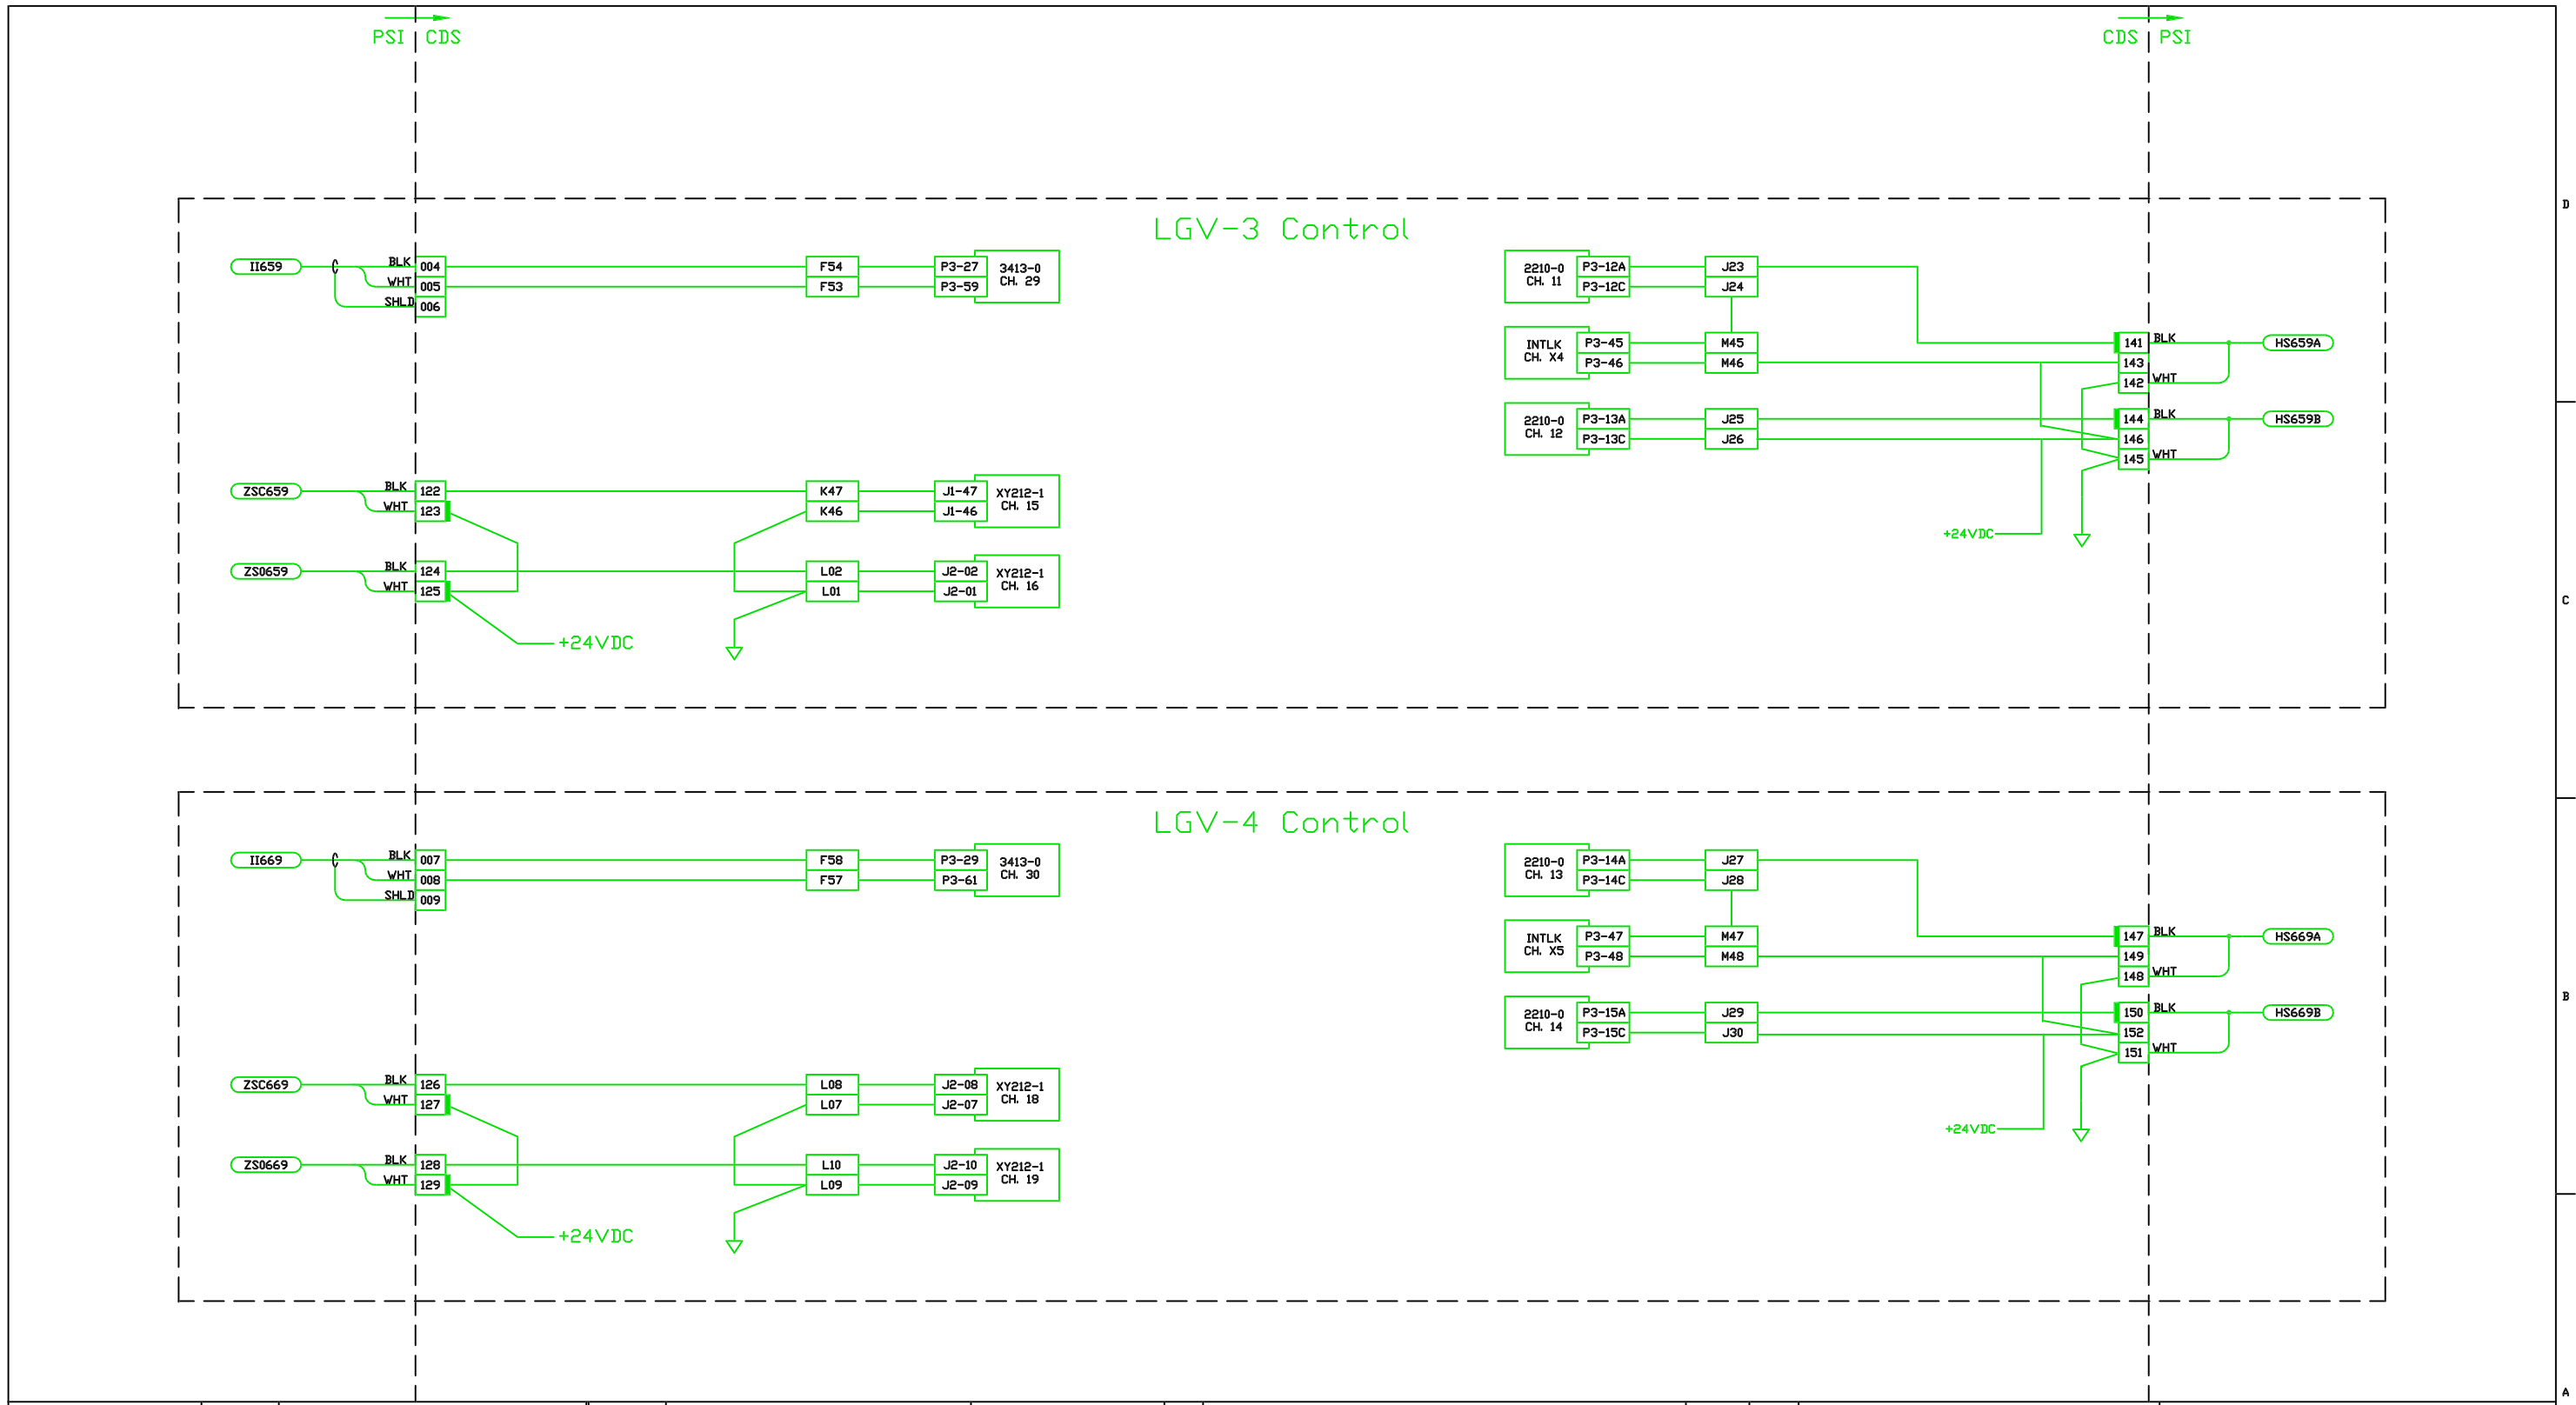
PSI CDS

CDS PSI

LGV-3 Control

II659 BLK 004 WHT 005 SHLD 006 F54 F53 P3-27 P3-59 3413-0 CH. 29

2210-0 CH. 11 P3-12A P3-12C J23 J24

INTLK CH. X4 P3-45 P3-46 M45 M46

141 BLK 143 142 WHT HS659A

2210-0 CH. 12 P3-13A P3-13C J25 J26

144 BLK 146 145 WHT HS659B

ZSC659 BLK 122 WHT 123 K47 K46 J1-47 J1-46 XY212-1 CH. 15

+24VDC

ZSO659 BLK 124 WHT 125 L02 L01 J2-02 J2-01 XY212-1 CH. 16

+24VDC

LGV-4 Control

II669 BLK 007 WHT 008 SHLD 009 F58 F57 P3-29 P3-61 3413-0 CH. 30

2210-0 CH. 13 P3-14A P3-14C J27 J28

INTLK CH. X5 P3-47 P3-48 M47 M48

147 BLK 149 148 WHT HS669A

2210-0 CH. 14 P3-15A P3-15C J29 J30

150 BLK 152 151 WHT HS669B

ZSC669 BLK 126 WHT 127 L08 L07 J2-08 J2-07 XY212-1 CH. 18

+24VDC

ZSO669 BLK 128 WHT 129 L10 L09 J2-10 J2-09 XY212-1 CH. 19

+24VDC

D
C
B
A